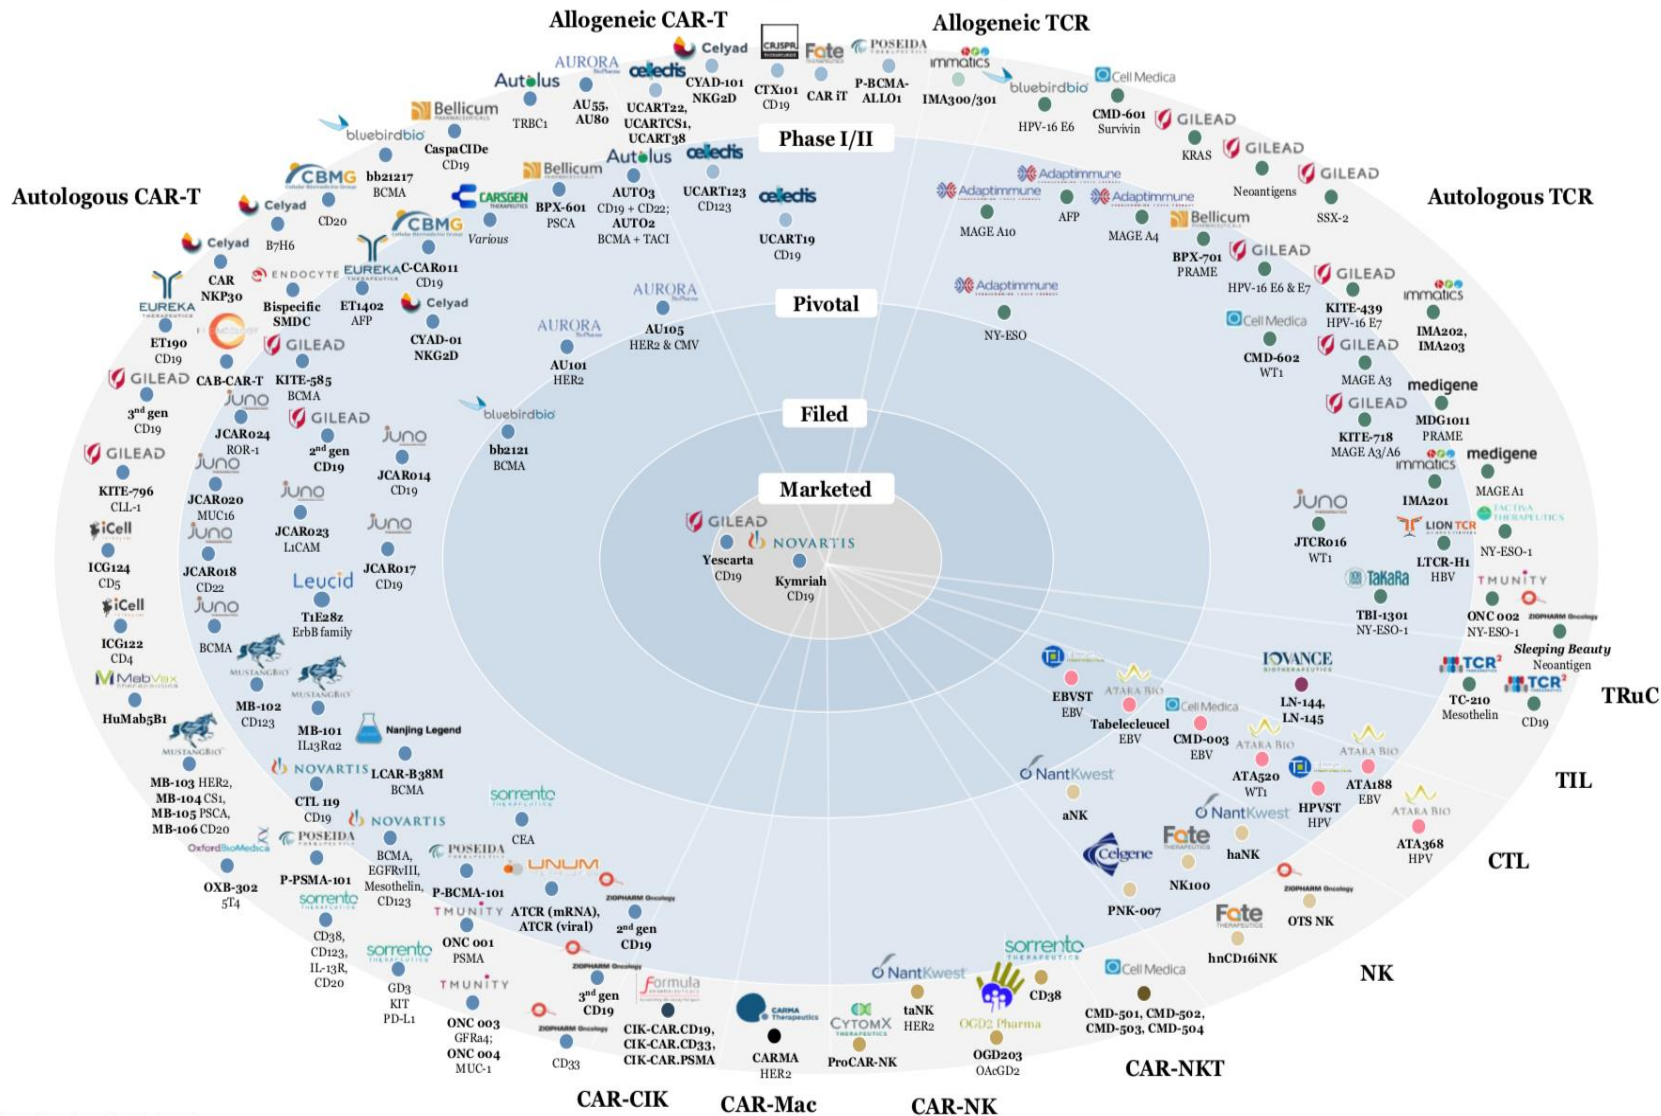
Allogeneic CAR-T

Allogeneic TCR

Autologous CAR-T

Autologous TCR

Phase I/II

Pivotal

Filed

Marketed

AURORA
Celyad
CRISPR
Fate
POSEIDA
immatics
Autolus
cellectis
CYAD-101 NKG2D
CTX101 CD19
CAR iT
P-BCMA-ALLO1
IMA300/301
bluebirdbio
Cell Medica
AU55, AU80
TRBC1
UCART22, UCARTCS1, UCART38
HPV-16 E6
CMD-601 Survivin
Bellicum
GILEAD
bluebirdbio
CaspaCIDe CD19
KRAS
GILEAD
GILEAD
bb21217 BCMA
Bellicum
Autolus
cellectis
Neoantigens
CBMG
BPX-601 PSCA
AUTO3 CD19 + CD22; AUTO2 BCMA + TACI
UCART123 CD123
SSX-2
Celyad
CD20
CARSGEN
cellectis
Adaptimmune
Adaptimmune
Adaptimmune
B7H6
Various
UCART19 CD19
MAGE A10
AFP
MAGE A4
Bellicum
Celyad
CBMG
BPX-701 PRAME
GILEAD
CAR NKP30
ENDOCYTE
EUREKA
C-CAR011 CD19
HPV-16 E6 & E7
GILEAD
EUREKA
Bispecific SMDC
ET1402 AFP
Celyad
AURORA
Adaptimmune
KITE-439 HPV-16 E7
immatics
ET190 CD19
CYAD-01 NKG2D
AU105 HER2 & CMV
NY-ESO
Cell Medica
IMA202, IMA203
GILEAD
AURORA
CMD-602 WT1
GILEAD
CAB-CAR-T
KITE-585 BCMA
AU101 HER2
MAGE A3
medigene
GILEAD
Juno
GILEAD
bluebirdbio
GILEAD
3rd gen CD19
MDG1011 PRAME
JCAR024 ROR-1
2nd gen CD19
Juno
KITE-718 MAGE A3/A6
GILEAD
Juno
JCAR014 CD19
bb2121 BCMA
immatics
medigene
KITE-796 CLL-1
JCAR020 MUC16
Juno
MAGE A1
IMA201
iCell
Juno
Juno
GILEAD
Yescarta CD19
NOVARTIS
Kymriah CD19
JTCR016 WT1
TACTIVA THERAPEUTICS
ICG124 CD5
JCAR018 CD22
JCAR023 L1CAM
JCAR017 CD19
LION TCR
LTCR-H1 HBV
NY-ESO-1
Leucid
TaKaRa
TMUNITY
iCell
Juno
T1E28z ErbB family
TBI-1301 NY-ESO-1
ONC 002 NY-ESO-1
ZIOPHARM Oncology
ICG122 CD4
BCMA
Sleeping Beauty Neoantigen
MUSTANGBIO
MUSTANGBIO
IOVANCE
MabVax
TCR²
TCR²
MB-102 CD123
HuMab5B1
MB-101 IL13Rα2
EBVST EBV
ATARA BIO
LN-144, LN-145
TRuC
Nanjing Legend
Cell Medica
TC-210 Mesothelin
CD19
MUSTANGBIO
Tabelecleucel EBV
CMD-003 EBV
ATARA BIO
ATARA BIO
NOVARTIS
LCAR-B38M BCMA
ATA520 WT1
ATA188 EBV
TIL
MB-103 HER2, MB-104 CS1, MB-105 PSCA, MB-106 CD20
CTL 119 CD19
sorrento
NantKwest
HPVST HPV
POSEIDA
NOVARTIS
CEA
aNK
NantKwest
ATARA BIO
OxfordBioMedica
P-PSMA-101
BCMA, EGFRvIII, Mesothelin, CD123
POSEIDA
UNUM
Fate
ATA368 HPV
CTL
OXB-302 5T4
sorrento
P-BCMA-101
Celgene
haNK
TMUNITY
ATCR (mRNA), ATCR (viral)
ZIOPHARM Oncology
2nd gen CD19
NK100
CD38, CD123, IL-13R, CD20
ONC 001 PSMA
PNK-007
ZIOPHARM Oncology
OTS NK
sorrento
Fate
TMUNITY
ZIOPHARM Oncology
3rd gen CD19
hnCD16iNK
GD3 KIT PD-L1
Formula
sorrento
NK
ONC 003 GFRa4; ONC 004 MUC-1
CARMA Therapeutics
NantKwest
Cell Medica
CD38
CD33
CIK-CAR.CD19, CIK-CAR.CD33, CIK-CAR.PSMA
CYTOMX
taNK HER2
OGD2 Pharma
CMD-501, CMD-502, CMD-503, CMD-504
CARMA HER2
ProCAR-NK
OGD203 OAcGD2
CAR-NKT
CAR-CIK
CAR-Mac
CAR-NK